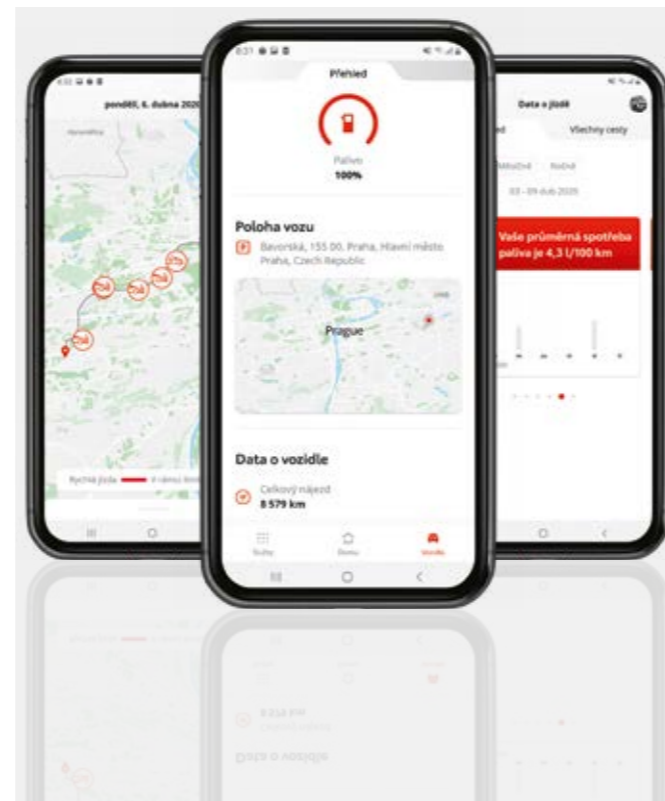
pondělí, 6. dubna 2020

Rychlá jízda

Přehled

Palivo
100%

Poloha vozu

Bavorská, 155 00, Praha, Hlavní město Praha, Czech Republic

Prague

Data o vozidle

Celkový nájezd
8 579 km

Služby
Domů
Vozidlo

Data o jízdě

Všechny cesty

03 - 09 dub 2020

Vaše průměrná spotřeba paliva je 4,3 l/100 km